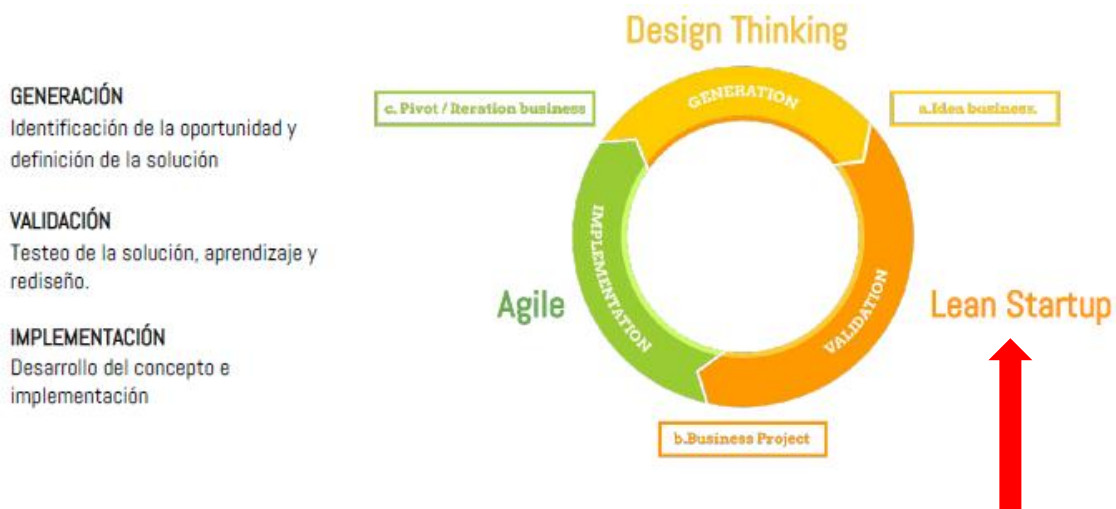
GENERACIÓN
Identificación de la oportunidad y definición de la solución

VALIDACIÓN
Testeo de la solución, aprendizaje y rediseño.

IMPLEMENTACIÓN
Desarrollo del concepto e implementación

Design Thinking

c. Pivot / Iteration business

GENERATION

a.Idea business.

IMPLEMENTATION

VALIDATION

Agile

Lean Startup

b.Business Project